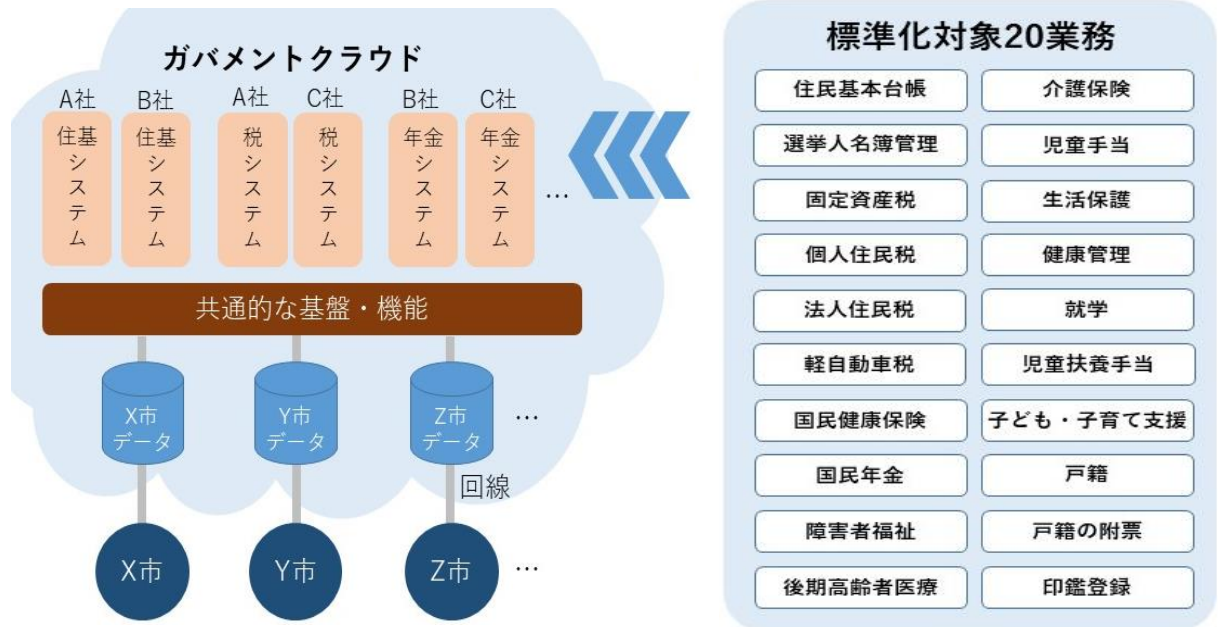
ガバメントクラウド

A社
住基システム

B社
住基システム

A社
税システム

C社
税システム

B社
年金システム

C社
年金システム

…

共通的な基盤・機能

X市データ

Y市データ

Z市データ

…

回線

X市

Y市

Z市

…

標準化対象20業務

| 住民基本台帳 | 介護保険 |
|---|---|
| 選挙人名簿管理 | 児童手当 |
| 固定資産税 | 生活保護 |
| 個人住民税 | 健康管理 |
| 法人住民税 | 就学 |
| 軽自動車税 | 児童扶養手当 |
| 国民健康保険 | 子ども・子育て支援 |
| 国民年金 | 戸籍 |
| 障害者福祉 | 戸籍の附票 |
| 後期高齢者医療 | 印鑑登録 |